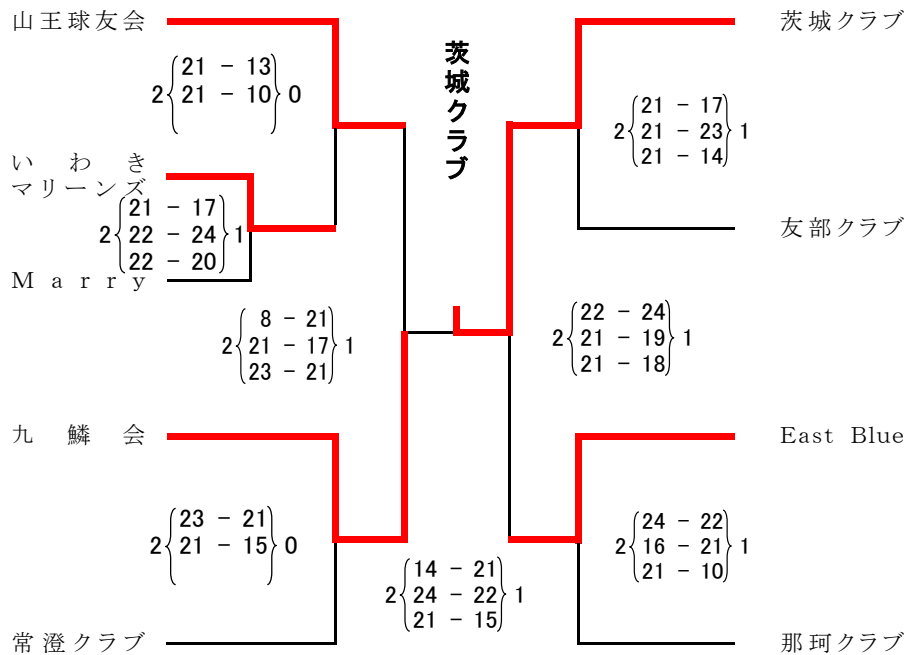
山王球友会

2 21 - 13 / 21 - 10 0

いわき
マリーンズ

2 21 - 17 / 22 - 24 / 22 - 20 1

Marry

2 8 - 21 / 21 - 17 / 23 - 21 1

九鱗会

2 23 - 21 / 21 - 15 0

常澄クラブ

2 14 - 21 / 24 - 22 / 21 - 15 1

茨城クラブ

茨城クラブ

2 21 - 17 / 21 - 23 / 21 - 14 1

友部クラブ

2 22 - 24 / 21 - 19 / 21 - 18 1

East Blue

2 24 - 22 / 16 - 21 / 21 - 10 1

那珂クラブ